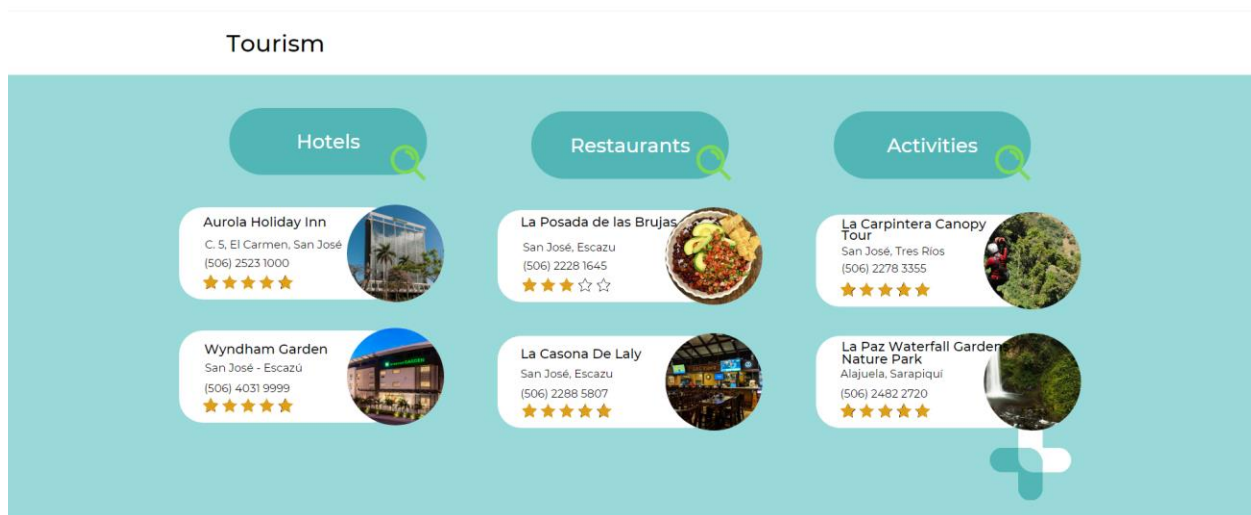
Tourism

Hotels

Restaurants

Activities

Aurola Holiday Inn
C. 5, El Carmen, San José
(506) 2523 1000

La Posada de las Brujas
San José, Escazu
(506) 2228 1645

La Carpintera Canopy Tour
San José, Tres Ríos
(506) 2278 3355

Wyndham Garden
San José - Escazú
(506) 4031 9999

La Casona De Laly
San José, Escazu
(506) 2288 5807

La Paz Waterfall Gardens Nature Park
Alajuela, Sarapiquí
(506) 2482 2720